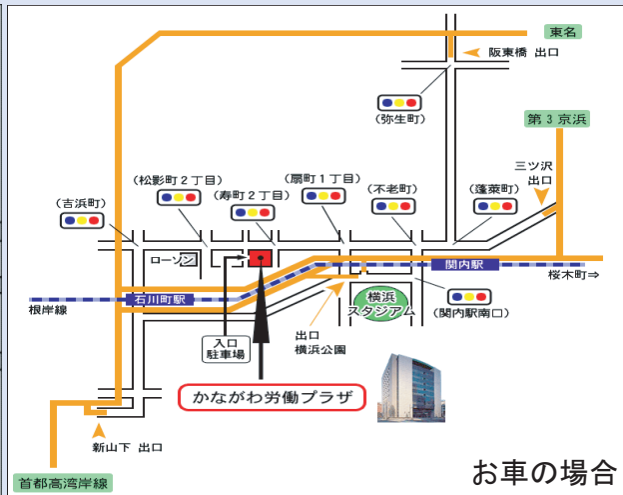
東名

阪東橋 出口

(弥生町)

第 3 京浜

三ツ沢
出口

(松影町 2 丁目)

(扇町 1 丁目)

(不老町)

(蓬莱町)

(吉浜町)

(寿町 2 丁目)

ローソン

関内駅

桜木町⇒

石川町駅

根岸線

横浜
スタジアム

(関内駅南口)

入口
駐車場

出口
横浜公園

かながわ労働プラザ

新山下 出口

首都高湾岸線

お車の場合